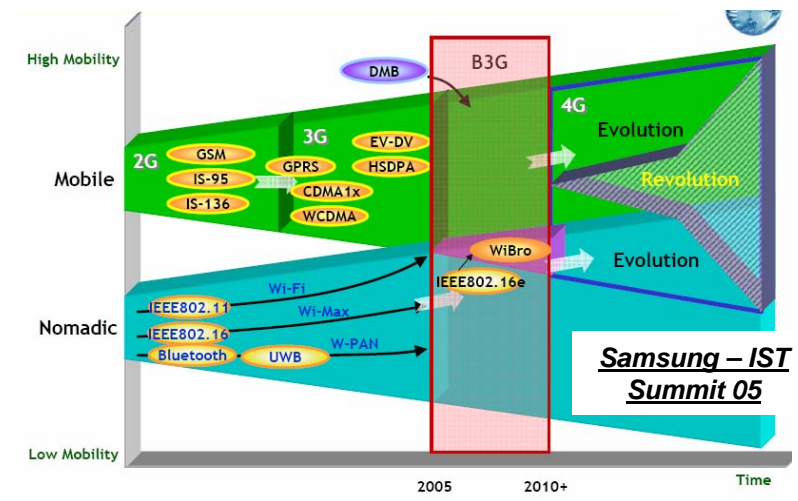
High Mobility

Mobile

Nomadic

Low Mobility

DMB

B3G

2G

GSM

IS-95

IS-136

3G

GPRS

EV-DV

HSDPA

CDMA1x

WCDMA

4G

Evolution

Revolution

WiBro

IEEE802.16e

Evolution

IEEE802.11

Wi-Fi

IEEE802.16

Wi-Max

Bluetooth

UWB

W-PAN

Samsung – IST Summit 05

2005

2010+

Time